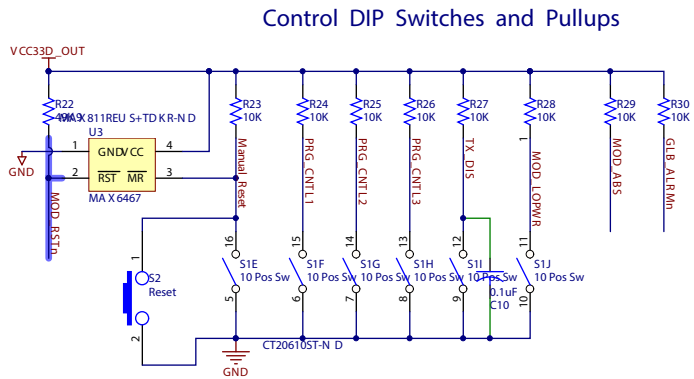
Control DIP Switches and Pullups

VCC33D_OUT

R22
49.9
MAX811REUS+TDKR-ND
U3
1 GND
VCC 4
2 RST
MR 3
MAX6467
GND
MOD_RSTn

R23
10K
Manual_Reset
R24
10K
PRG_CNTL1
R25
10K
PRG_CNTL2
R26
10K
PRG_CNTL3
R27
10K
TX_DIS
R28
10K
1
MOD_LOPWR
R29
10K
MOD_ABS
R30
10K
GLB_ALRMn

16
S1E
10 Pos Sw
5
15
S1F
10 Pos Sw
6
14
S1G
10 Pos Sw
7
13
S1H
10 Pos Sw
8
12
S1I
10 Pos Sw
9
11
S1J
10 Pos Sw
10
0.1uF
C10

1
S2
Reset
2

CT20610ST-ND
GND